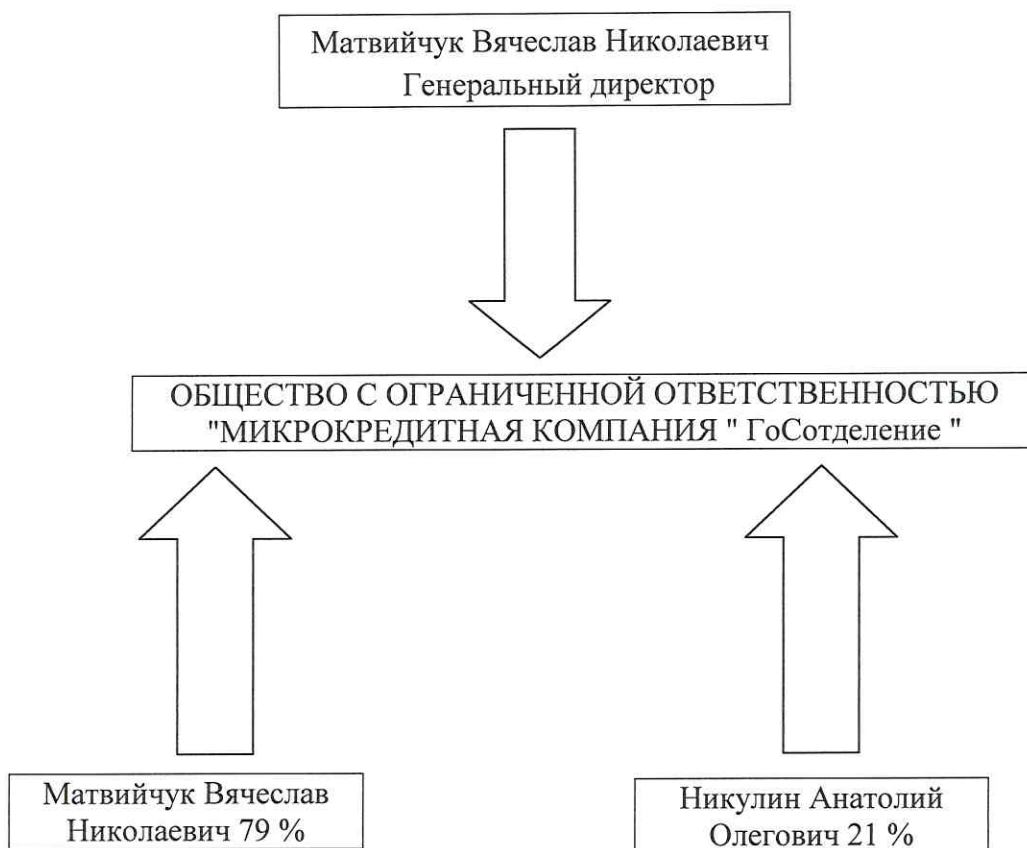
Матвийчук Вячеслав Николаевич
Генеральный директор

ОБЩЕСТВО С ОГРАНИЧЕННОЙ ОТВЕТСТВЕННОСТЬЮ "МИКРОКРЕДИТНАЯ КОМПАНИЯ " ГоСотделение "

Матвийчук Вячеслав Николаевич 79 %

Никулин Анатолий Олегович 21 %